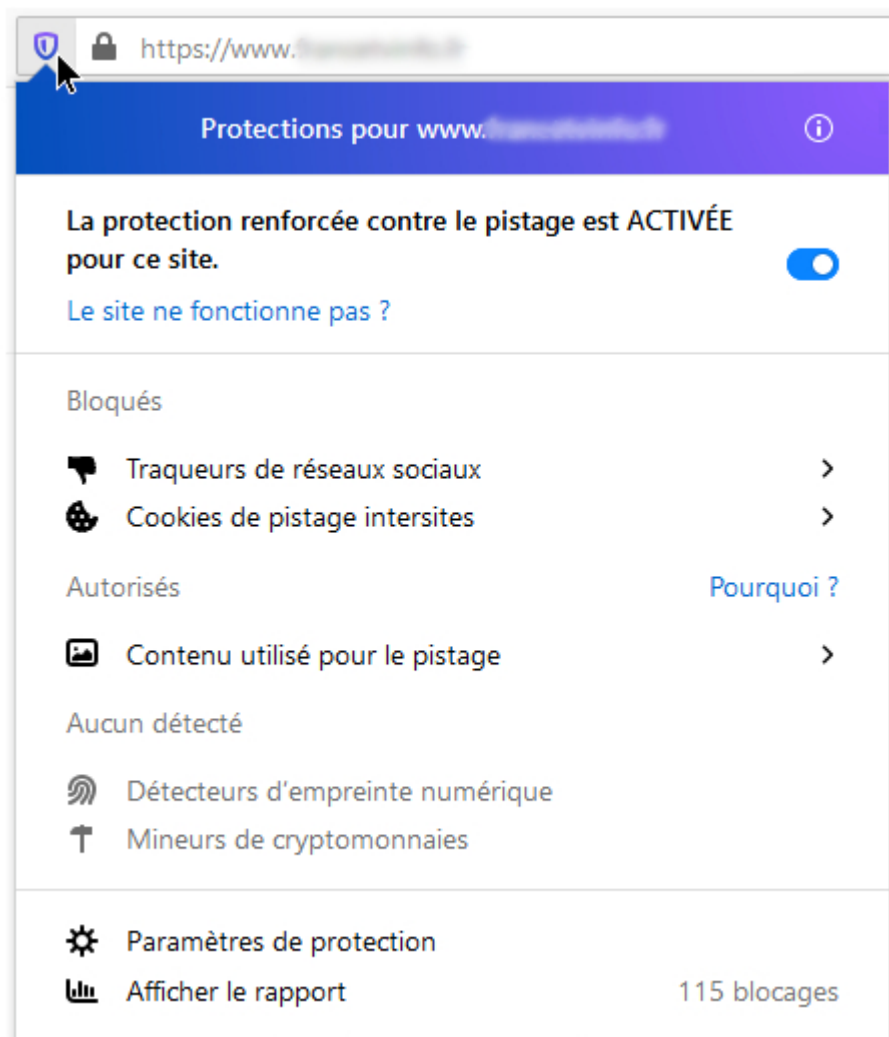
https://www.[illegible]

Protections pour www.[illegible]

La protection renforcée contre le pistage est ACTIVÉE pour ce site.

Le site ne fonctionne pas ?

Bloqués

Traqueurs de réseaux sociaux

Cookies de pistage intersites

Autorisés

Pourquoi ?

Contenu utilisé pour le pistage

Aucun détecté

Détecteurs d'empreinte numérique

Mineurs de cryptomonnaies

Paramètres de protection

Afficher le rapport

115 blocages